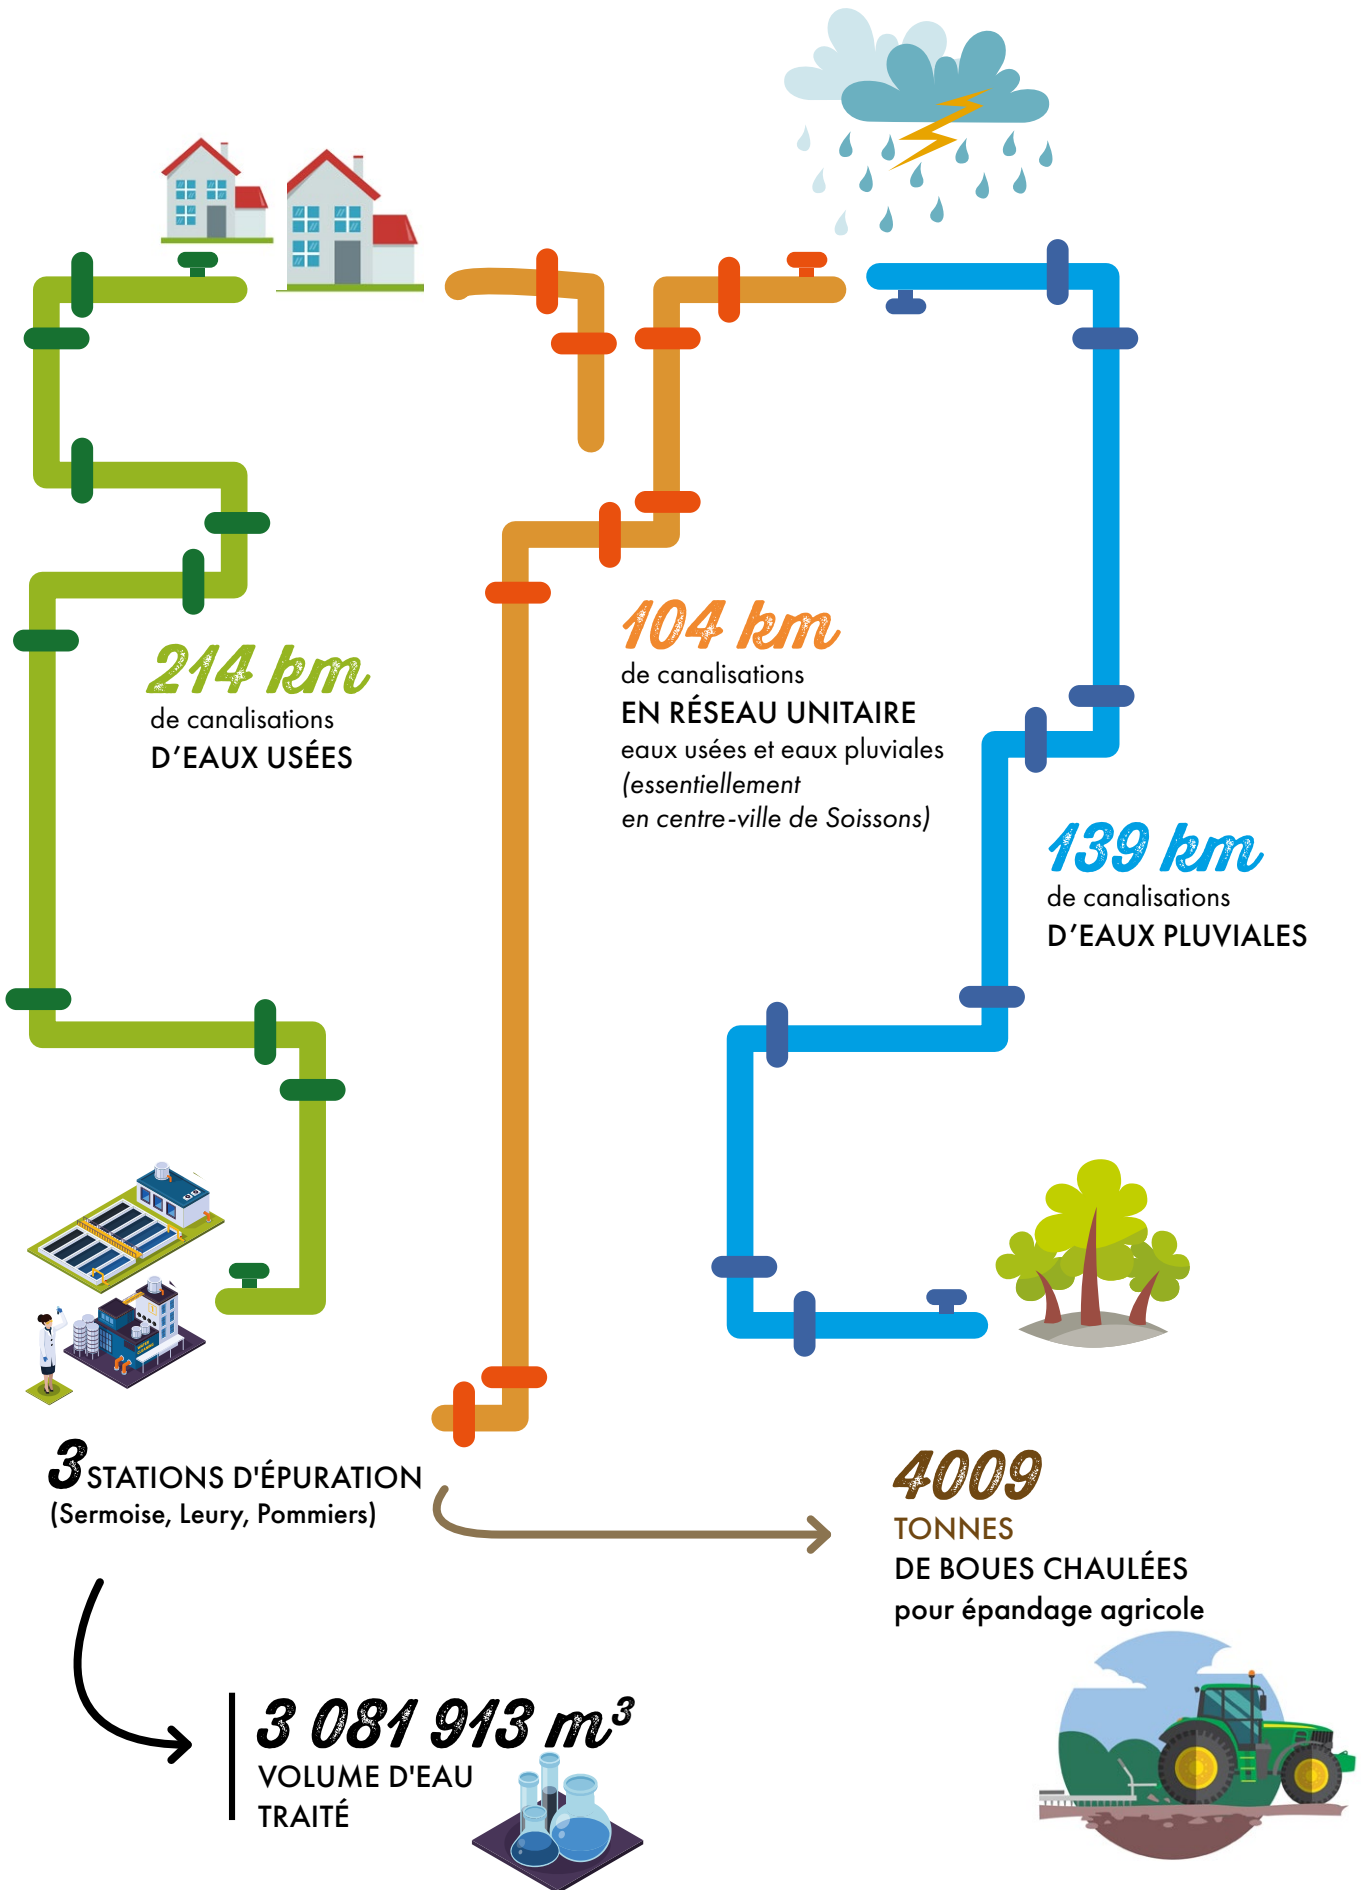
214 km
de canalisations
D'EAUX USÉES

104 km
de canalisations
EN RÉSEAU UNITAIRE
eaux usées et eaux pluviales
(essentiellement
en centre-ville de Soissons)

139 km
de canalisations
D'EAUX PLUVIALES

3 STATIONS D'ÉPURATION
(Sermoise, Leury, Pommiers)

4009
TONNES
DE BOUES CHAULÉES
pour épandage agricole

3 081 913 $m^3$
VOLUME D'EAU
TRAITÉ